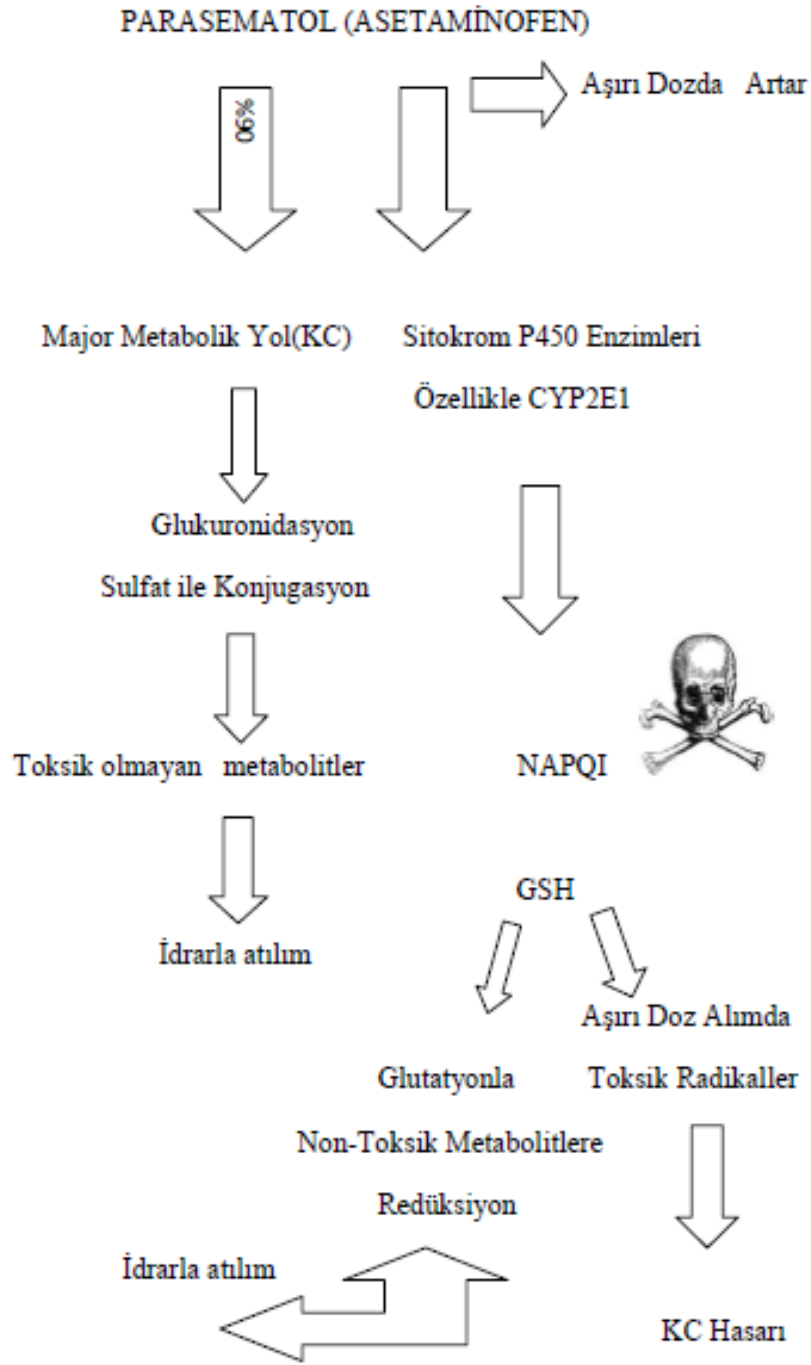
PARASEMATOL (ASETAMİNOFEN)

%90

Aşırı Dozda Artar

Major Metabolik Yol(KC)

Sitokrom P450 Enzimleri
Özellikle CYP2E1

Glukuronidasyon
Sulfat ile Konjugasyon

Toksik olmayan metabolitler

NAPQI

İdrarla atılım

GSH

Aşırı Doz Alımda
Toksik Radikaller

Glutatyonla
Non-Toksik Metabolitlere
Redüksiyon

İdrarla atılım

KC Hasarı